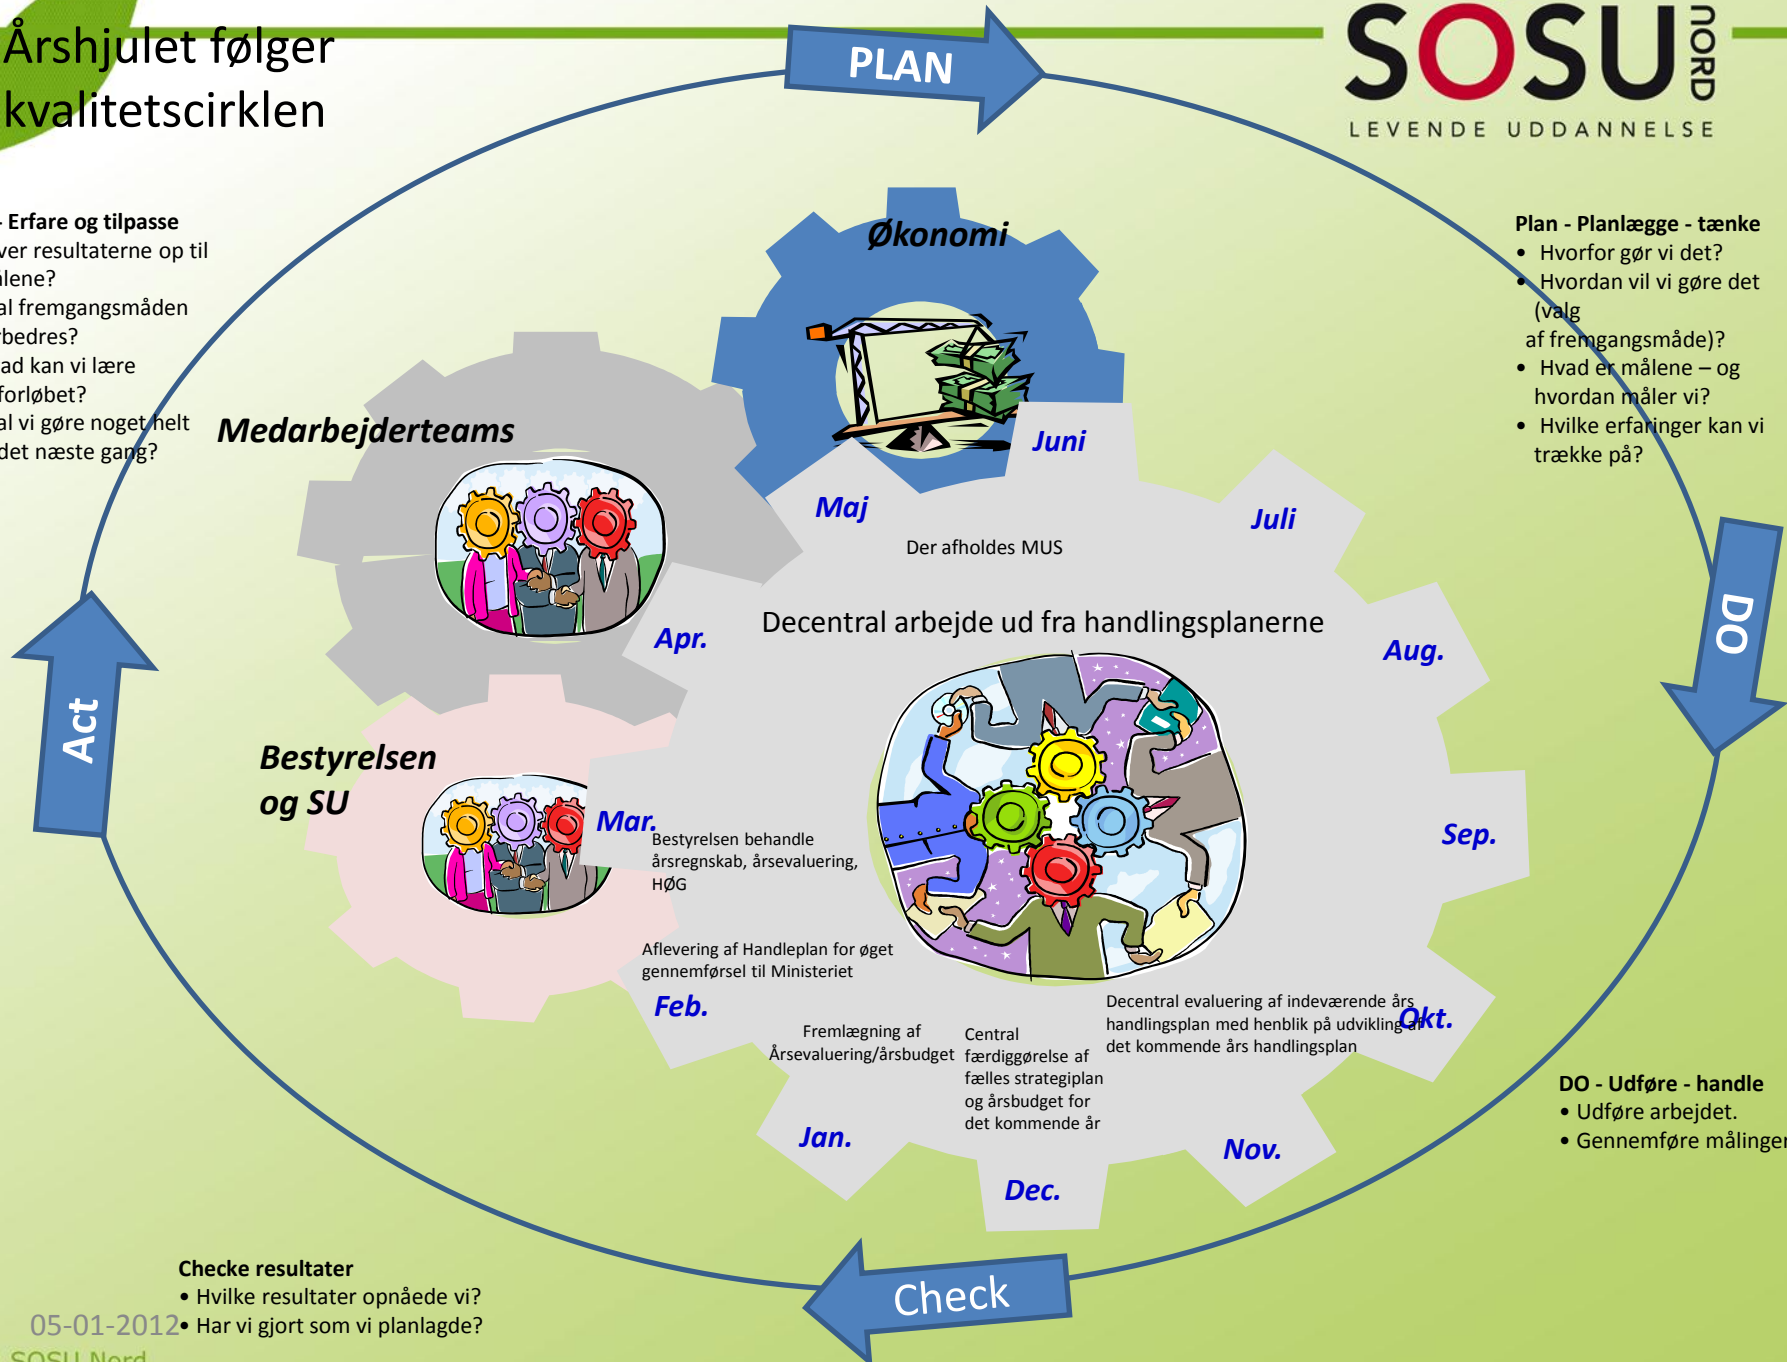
Årshjulet følger kvalitetscirklen

PLAN

SOSU NORD
LEVENDE UDDANNELSE

- Erfare og tilpasse
ver resultaterne op til
lene?
al fremgangsmåden
bedres?
ad kan vi lære
forløbet?
al vi gøre noget helt
det næste gang?

Plan - Planlægge - tænke
• Hvorfor gør vi det?
• Hvordan vil vi gøre det (valg af fremgangsmåde)?
• Hvad er målene – og hvordan måler vi?
• Hvilke erfaringer kan vi trække på?

Økonomi

Medarbejderteams

Juni

Maj

Juli

Der afholdes MUS

Apr.

Decentral arbejde ud fra handlingsplanerne

Aug.

DO

Act

Bestyrelsen og SU

Mar.

Bestyrelsen behandle årsregnskab, årsevaluering, HØG

Sep.

Aflevering af Handleplan for øget gennemførsel til Ministeriet

Feb.

Decentral evaluering af indeværende års handlingsplan med henblik på udvikling af det kommende års handlingsplan

Okt.

Fremlægning af Årsevaluering/årsbudget

Central færdiggørelse af fælles strategiplan og årsbudget for det kommende år

DO - Udføre - handle
• Udføre arbejdet.
• Gennemføre målinger

Jan.

Nov.

Dec.

Check

Checke resultater
• Hvilke resultater opnåede vi?
• Har vi gjort som vi planlagde?

05-01-2012

SOSU Nord